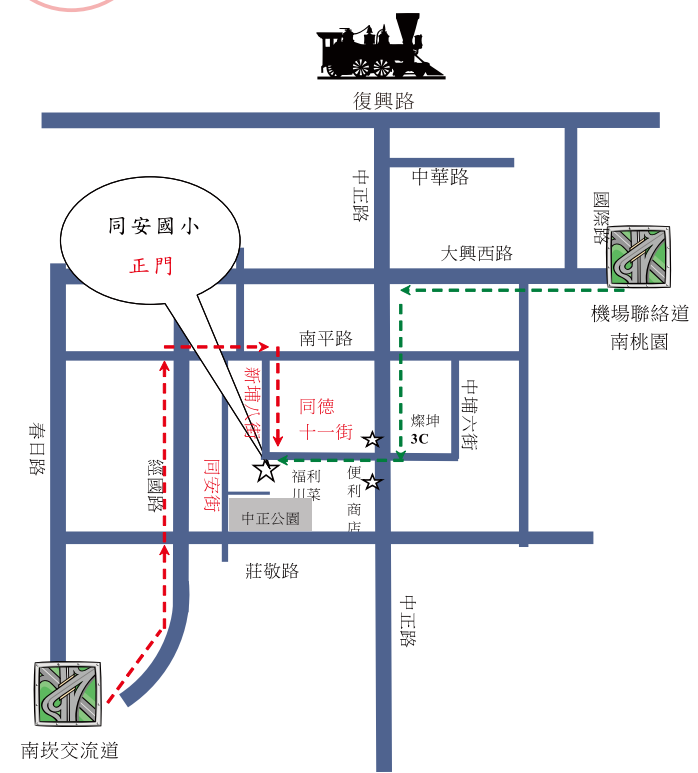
復興路

中華路

中正路

國際路

同安國小
正門

大興西路

機場聯絡道
南桃園

南平路

新埔八街

同德十一街

燦坤
3C

中埔六街

春日路

經國路

同安街

福利川菜

便利商店

中正公園

莊敬路

中正路

南崁交流道